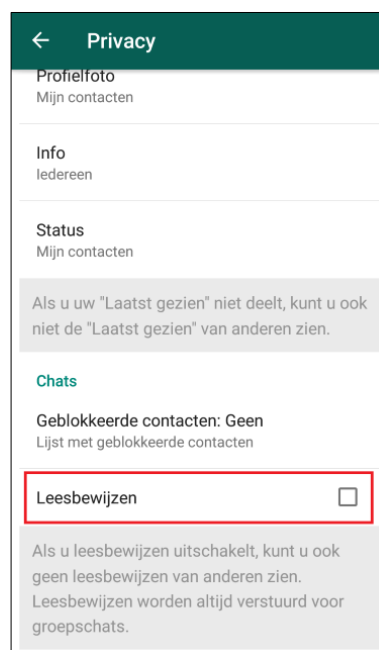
← Privacy

Profielfoto
Mijn contacten

Info
Iedereen

Status
Mijn contacten

Als u uw "Laatst gezien" niet deelt, kunt u ook niet de "Laatst gezien" van anderen zien.

Chats

Geblokkeerde contacten: Geen
Lijst met geblokkeerde contacten

Leesbewijzen

Als u leesbewijzen uitschakelt, kunt u ook geen leesbewijzen van anderen zien. Leesbewijzen worden altijd verstuurd voor groepschats.